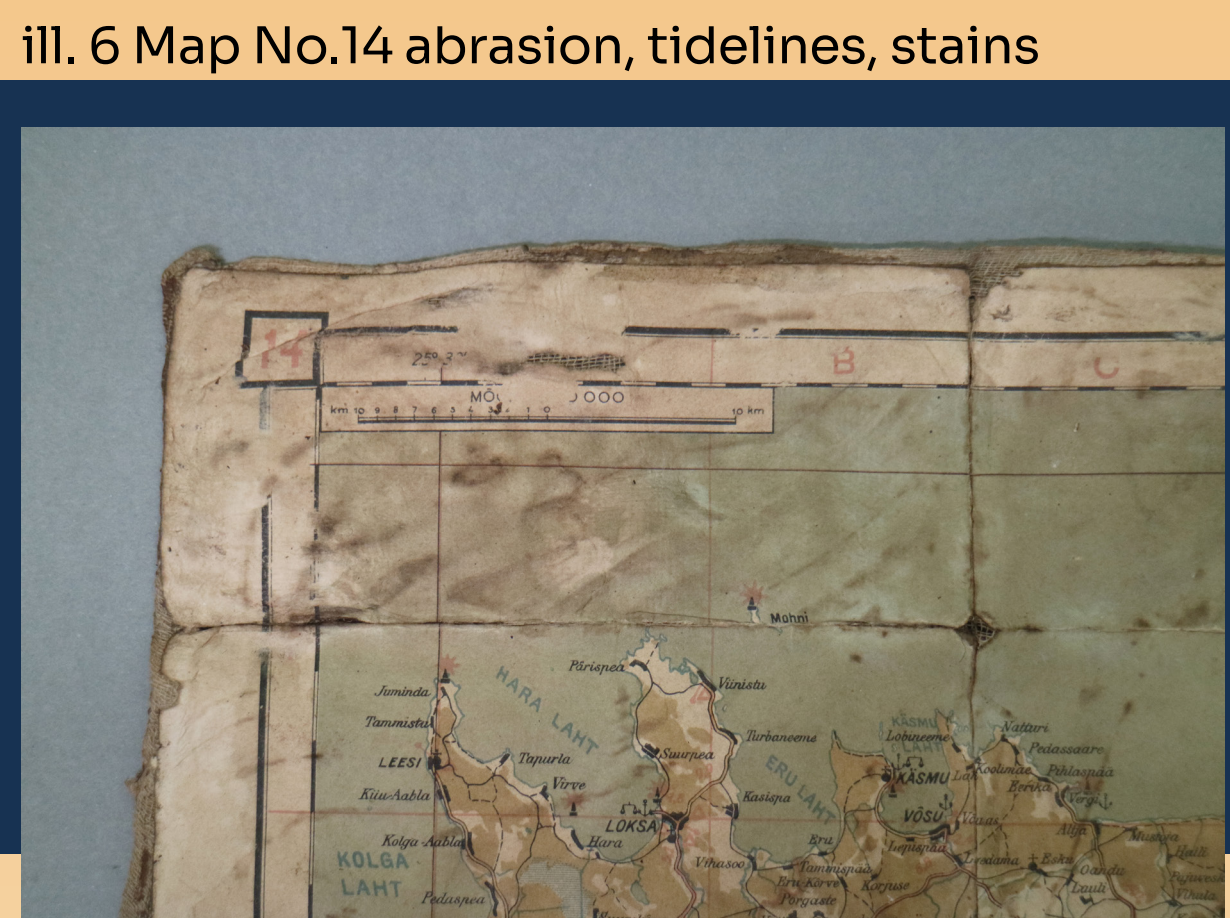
ill. 6 Map No.14 abrasion, tidelines, stains

14

25° 3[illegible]

B

C

MÕ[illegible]000

km 10 9 8 7 6 5 4 3 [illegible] 1 0 10 km

Mohni

Pärispea

Viinistu

Juminda

HARA LAHT

Tammistu

Turbaneeme

KÄSMU LAHT

Lobineeme

Natturi

Pedassaare

LEESI

Tapurla

Suurpea

ERU LAHT

KÄSMU

Koolimäe

Pihlaspää

Virve

Kasispea

Eerika

Vergi

Kiiu-Aabla

LOKSA

VÕSU

Võsu

Altja

Mustoja

Kolga-Aabla

Hara

Eru

Ilumäe

Lepispea

Lesaama

Eskü

Oandu

Haili

KOLGA LAHT

Vihasoo

Tammispea

Eru-Kõrve

Korjuse

Lauli

Pedaspea

Põrgaste

Vihula